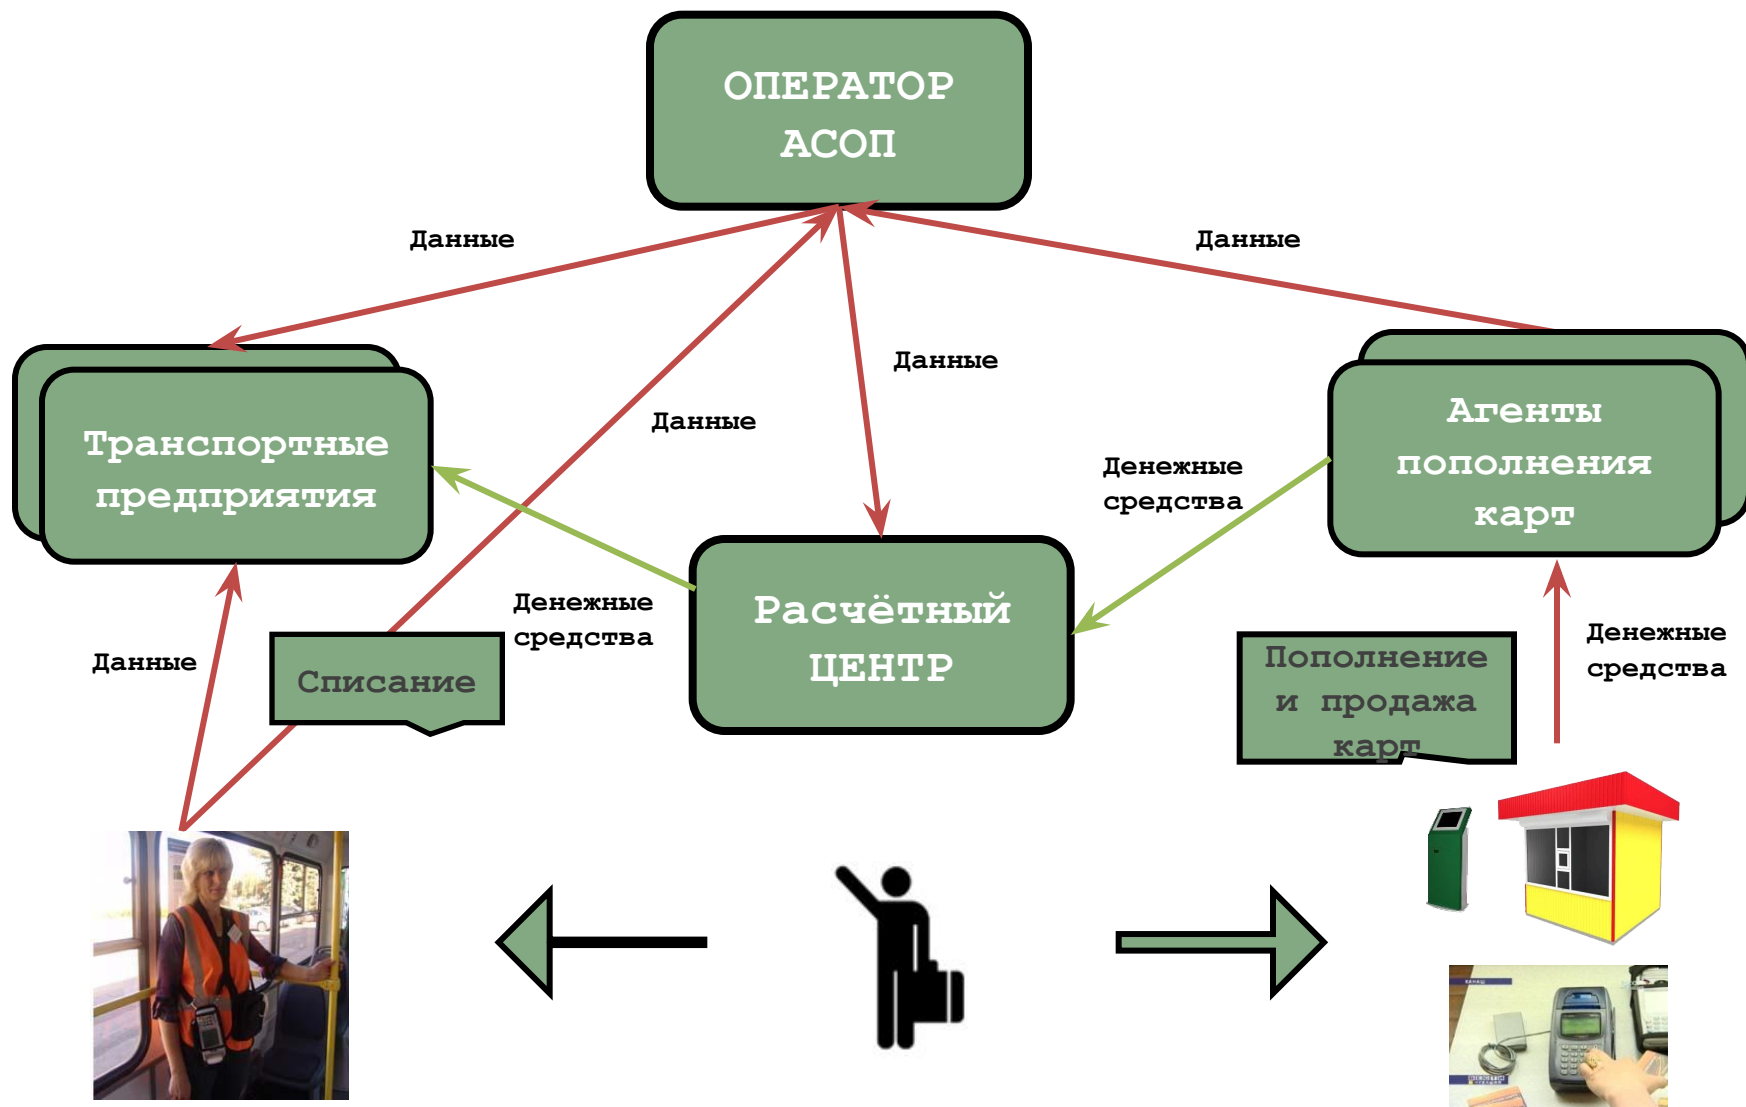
ОПЕРАТОР АСОП

Данные

Данные

Данные

Данные

Транспортные предприятия

Агенты пополнения карт

Денежные средства

Расчётный ЦЕНТР

Денежные средства

Данные

Списание

Пополнение и продажа карт

Денежные средства